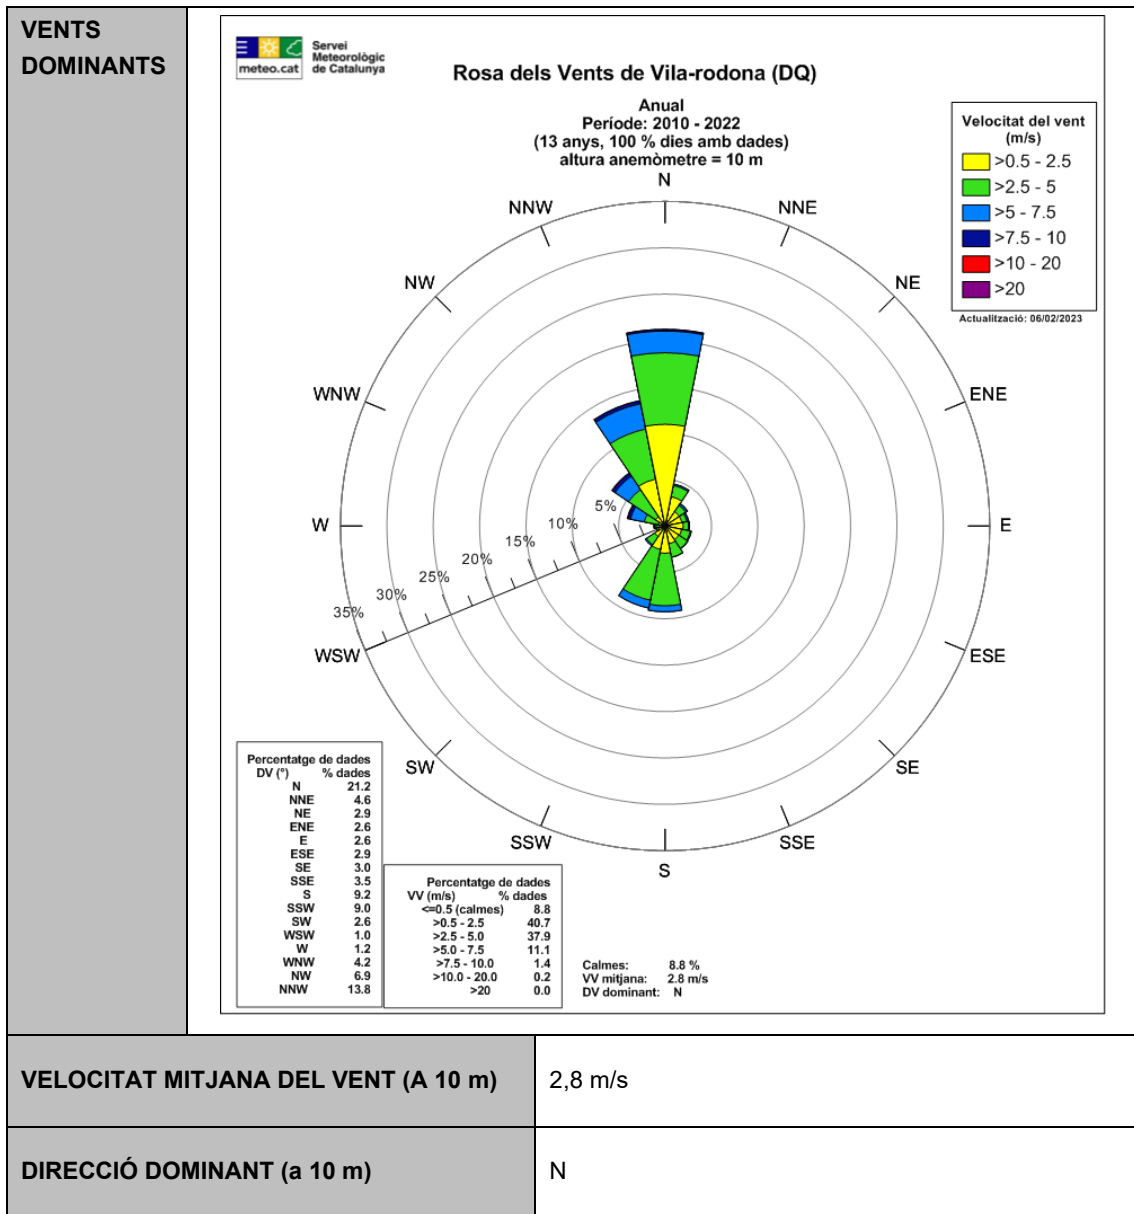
VENTS DOMINANTS

meteo.cat Servei Meteorològic de Catalunya

Rosa dels Vents de Vila-rodona (DQ)

Anual
Període: 2010 - 2022
(13 anys, 100 % dies amb dades)
altura anemòmetre = 10 m

Velocitat del vent (m/s)
>0.5 - 2.5
>2.5 - 5
>5 - 7.5
>7.5 - 10
>10 - 20
>20

Actualització: 06/02/2023

N
NNE
NE
ENE
E
ESE
SE
SSE
S
SSW
SW
WSW
W
WNW
NW
NNW

5%
10%
15%
20%
25%
30%
35%

Percentatge de dades

| DV (°) | % dades |
|---|---|
| N | 21.2 |
| NNE | 4.6 |
| NE | 2.9 |
| ENE | 2.6 |
| E | 2.6 |
| ESE | 2.9 |
| SE | 3.0 |
| SSE | 3.5 |
| S | 9.2 |
| SSW | 9.0 |
| SW | 2.6 |
| WSW | 1.0 |
| W | 1.2 |
| WNW | 4.2 |
| NW | 6.9 |
| NNW | 13.8 |

Percentatge de dades

| VV (m/s) | % dades |
|---|---|
| <=0.5 (calmes) | 8.8 |
| >0.5 - 2.5 | 40.7 |
| >2.5 - 5.0 | 37.9 |
| >5.0 - 7.5 | 11.1 |
| >7.5 - 10.0 | 1.4 |
| >10.0 - 20.0 | 0.2 |
| >20 | 0.0 |

Calmes: 8.8 %
VV mitjana: 2.8 m/s
DV dominant: N

| VELOCITAT MITJANA DEL VENT (A 10 m) | 2,8 m/s |
|---|---|
| DIRECCIÓ DOMINANT (a 10 m) | N |